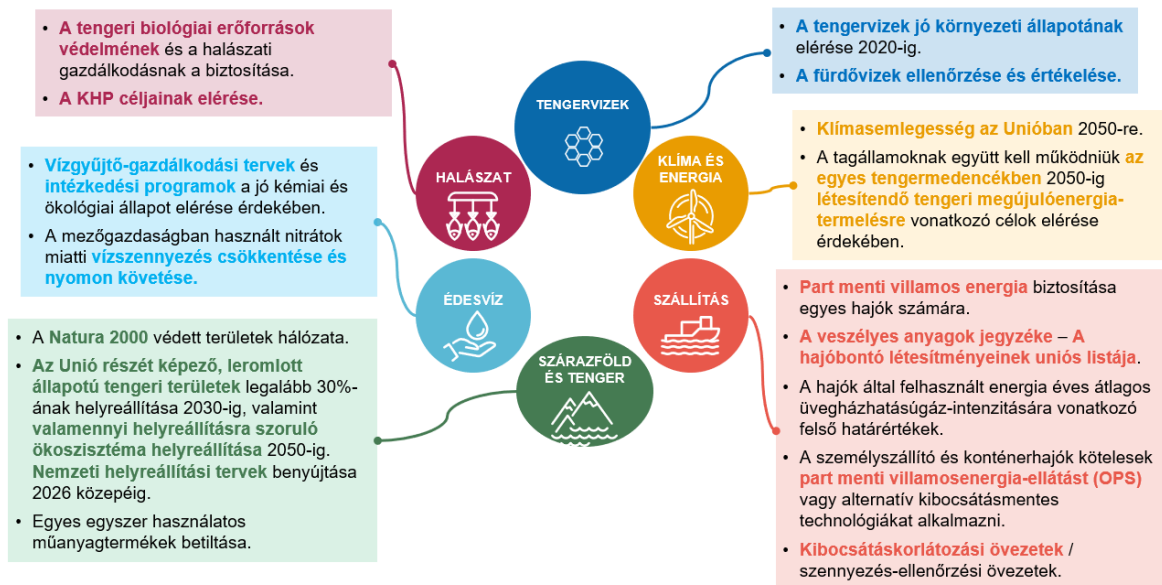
• A tengeri biológiai erőforrások védelmének és a halászati gazdálkodásnak a biztosítása.
• A KHP céljainak elérése.

• A tengervizek jó környezeti állapotának elérése 2020-ig.
• A fürdővizek ellenőrzése és értékelése.

TENGERVIZEK

HALÁSZAT

KLÍMA ÉS ENERGIA

• Klímasemlegesség az Unióban 2050-re.
• A tagállamoknak együtt kell működniük az egyes tengermedencékben 2050-ig létesítendő tengeri megújulóenergia-termelésre vonatkozó célok elérése érdekében.

• Vízgyűjtő-gazdálkodási tervek és intézkedési programok a jó kémiai és ökológiai állapot elérése érdekében.
• A mezőgazdaságban használt nitrátok miatti vízszennyezés csökkentése és nyomon követése.

ÉDESVÍZ

SZÁLLÍTÁS

• Part menti villamos energia biztosítása egyes hajók számára.
• A veszélyes anyagok jegyzéke – A hajóbontó létesítményeinek uniós listája.
• A hajók által felhasznált energia éves átlagos üvegházhatásúgáz-intenzitására vonatkozó felső határértékek.
• A személyszállító és konténerhajók kötelesek part menti villamosenergia-ellátást (OPS) vagy alternatív kibocsátásmentes technológiákat alkalmazni.
• Kibocsátáskorlátozási övezetek / szennyezés-ellenőrzési övezetek.

SZÁRAZFÖLD ÉS TENGER

• A Natura 2000 védett területek hálózata.
• Az Unió részét képező, leromlott állapotú tengeri területek legalább 30%-ának helyreállítása 2030-ig, valamint valamennyi helyreállításra szoruló ökoszisztéma helyreállítása 2050-ig. Nemzeti helyreállítási tervek benyújtása 2026 közepéig.
• Egyes egyszer használatos műanyagtermékek betiltása.